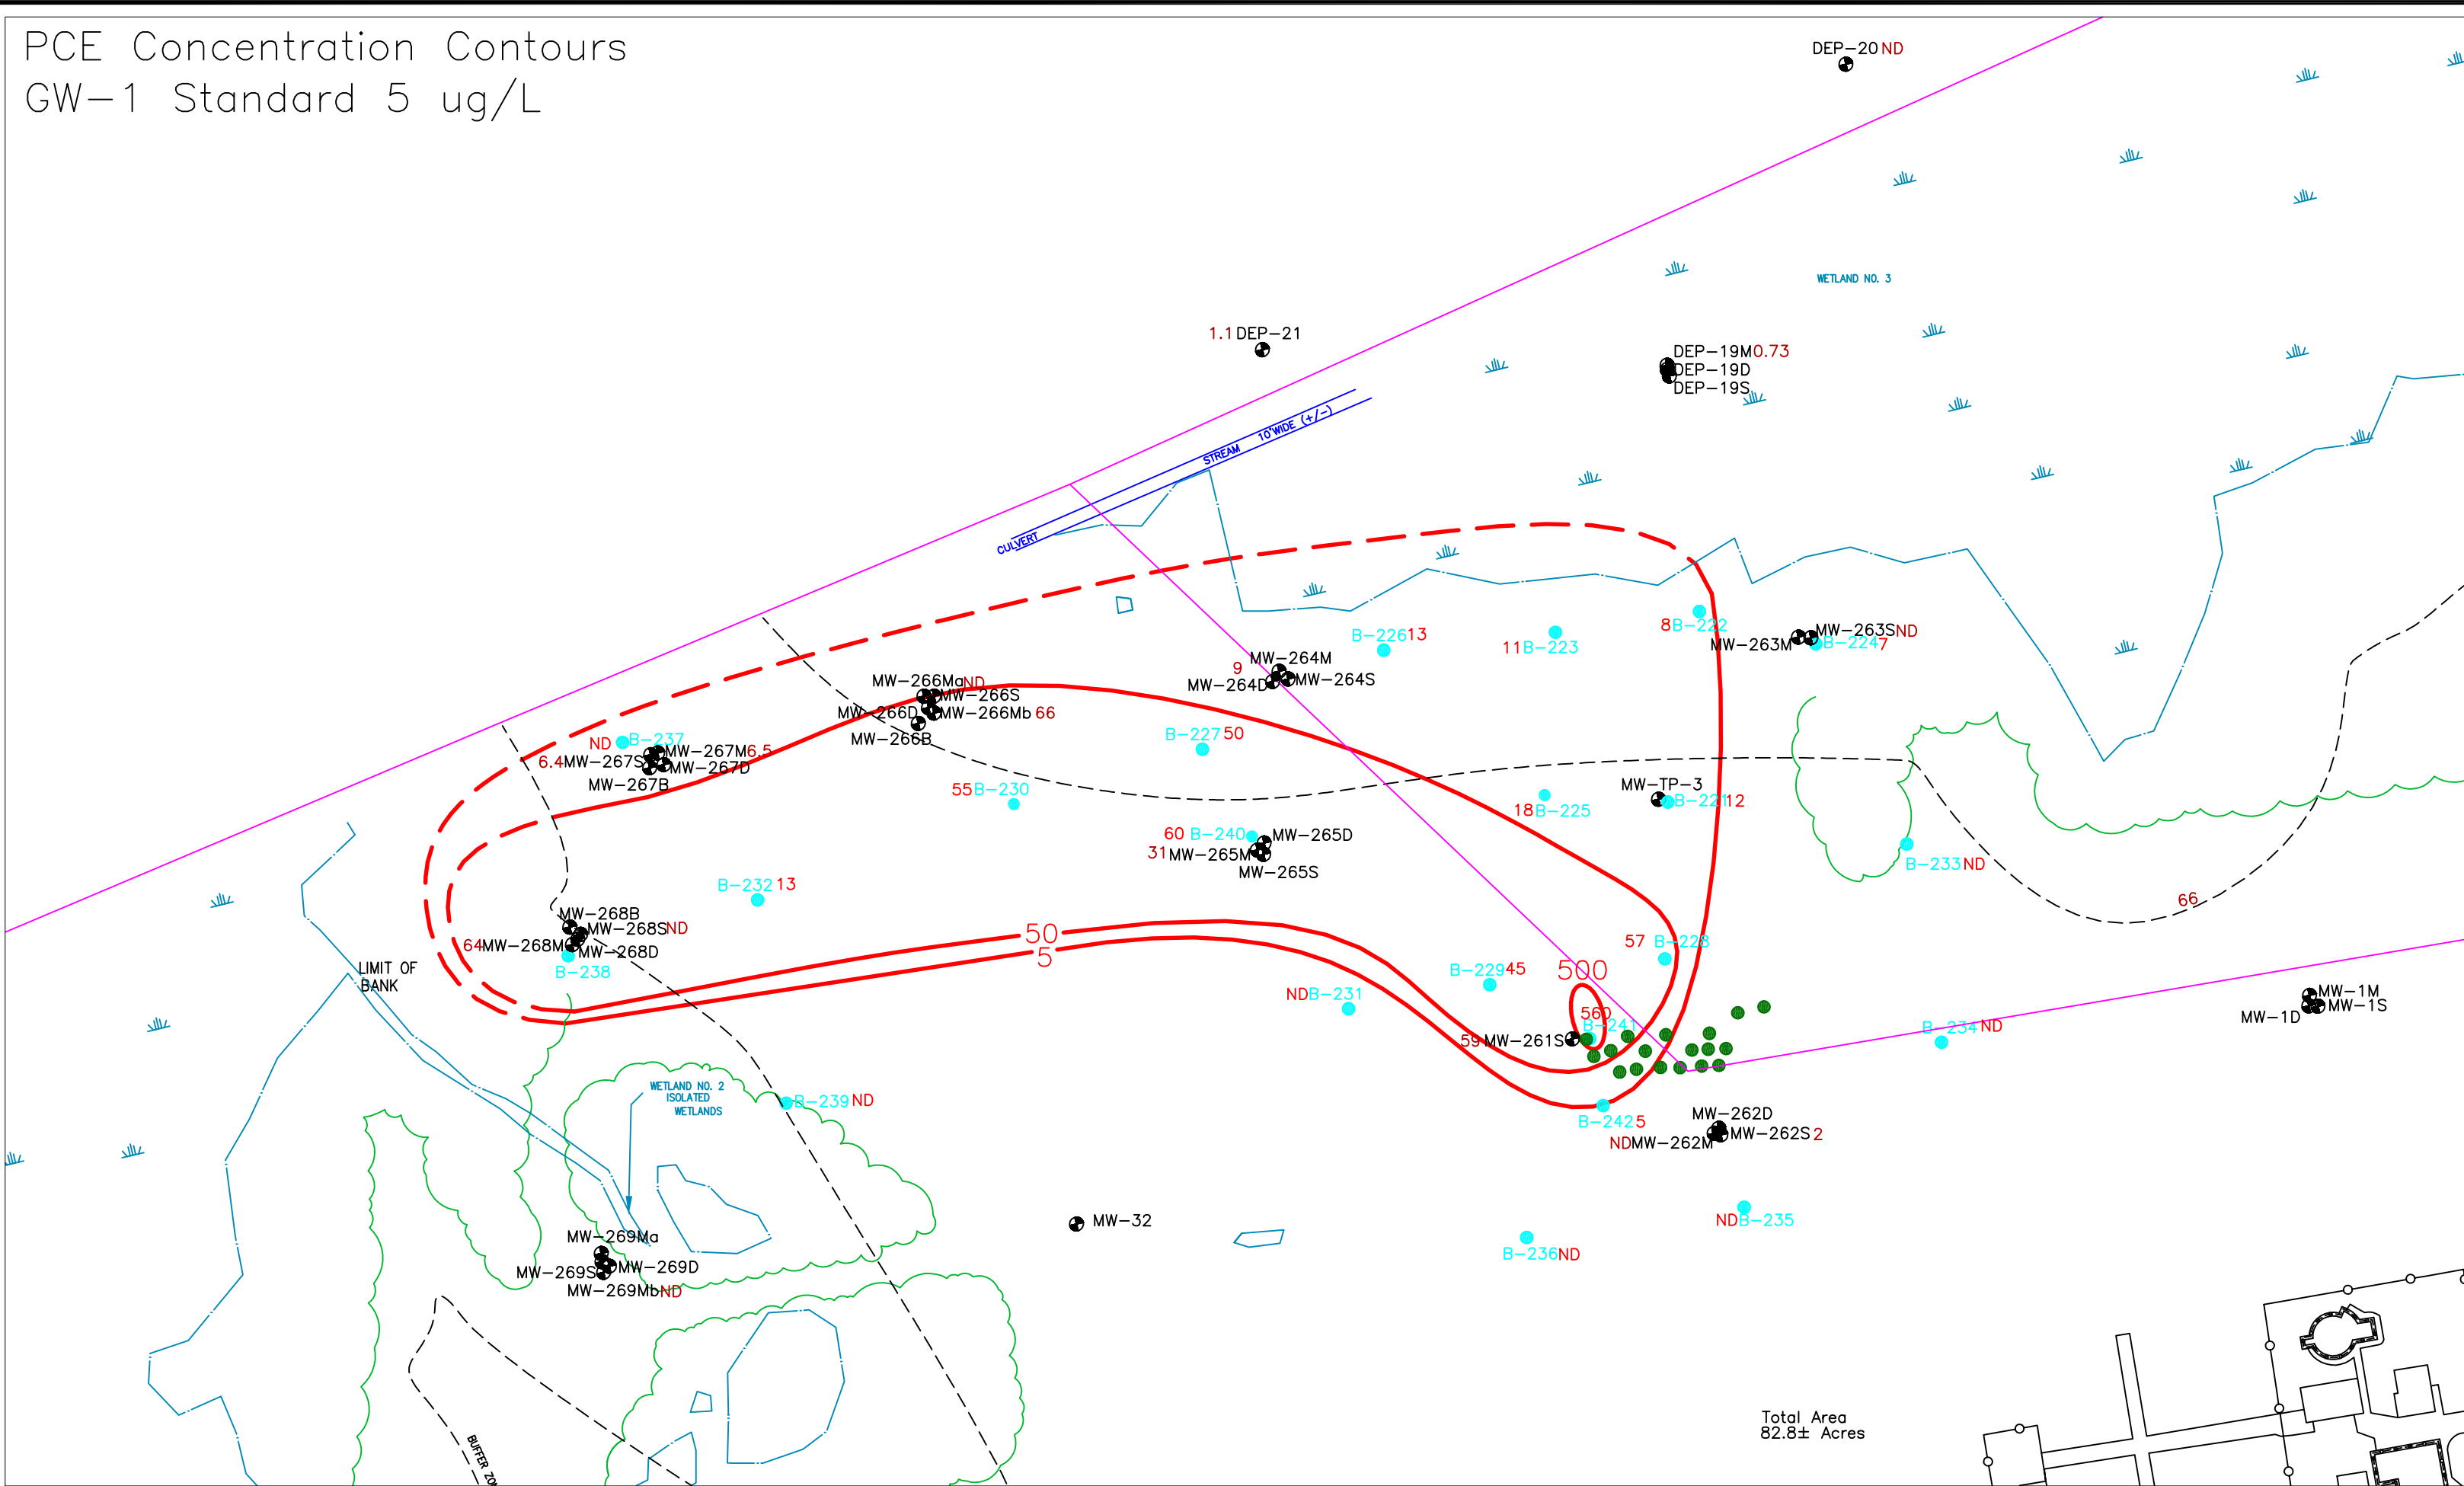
PCE Concentration Contours
GW-1 Standard 5 ug/L

DEP-20 ND

WETLAND NO. 3

1.1 DEP-21

DEP-19M 0.73
DEP-19D
DEP-19S

STREAM 10'WIDE (+/-)
CULVERT

B-226 13
11 B-223
8 B-222
MW-263S ND
MW-263M B-224 7
9 MW-264M
MW-264D MW-264S
MW-266Ma ND
MW-266S
MW-266D MW-266Mb 66
MW-266B
B-227 50
ND B-237
MW-267M 6.5
6.4 MW-267S MW-267D
MW-267B
55 B-230
MW-TP-3
B-221 12
18 B-225
60 B-240 MW-265D
31 MW-265M
MW-265S
B-232 13
B-233 ND
66
MW-268B
MW-268S ND
64 MW-268M
MW-268D
B-238
50
5
57 B-228
LIMIT OF BANK
B-229 45
500
ND B-231
560
B-241
59 MW-261S
B-234 ND
MW-1M
MW-1S
MW-1D
WETLAND NO. 2 ISOLATED WETLANDS
B-239 ND
B-242 5
MW-262D
MW-262S 2
ND MW-262M
MW-32
ND B-235
B-236 ND
MW-269Ma
MW-269S MW-269D
MW-269Mb ND
BUFFER ZO
Total Area
82.8± Acres